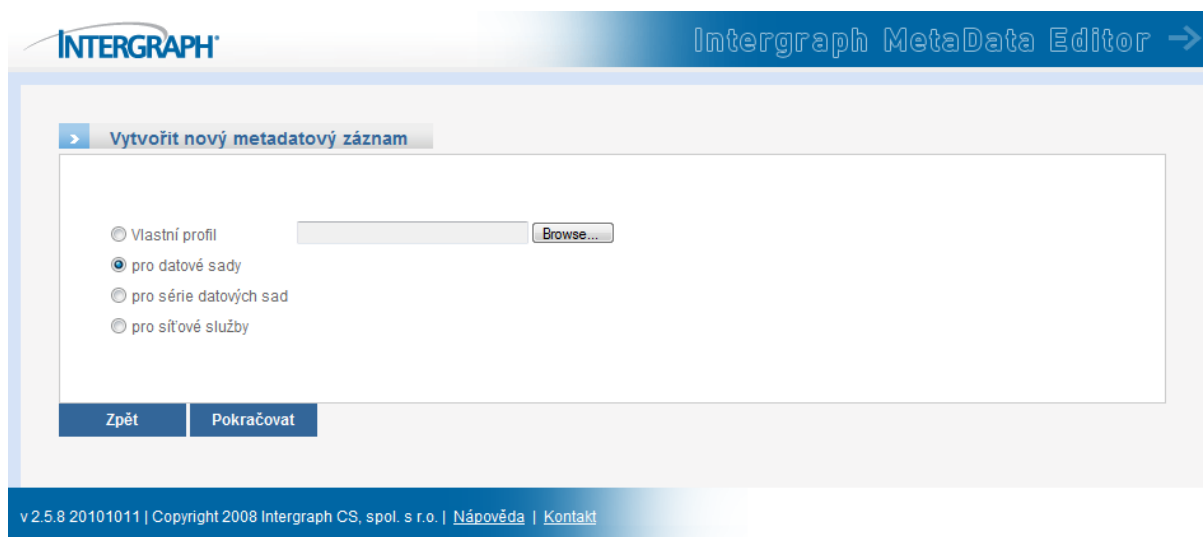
INTERGRAPH

Intergraph MetaData Editor

Vytvořit nový metadatový záznam

Vlastní profil Browse...

pro datové sady

pro série datových sad

pro síťové služby

Zpět Pokračovat

v 2.5.8 20101011 | Copyright 2008 Intergraph CS, spol. s r.o. | Nápověda | Kontakt